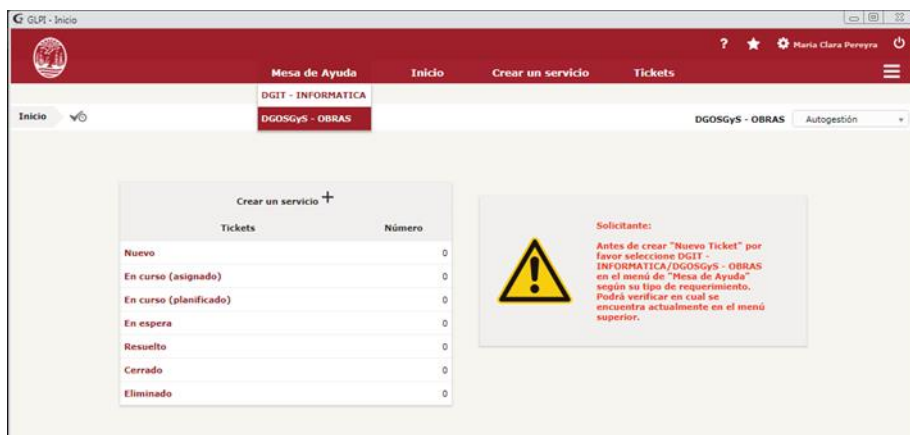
GLPI - Inicio

? Maria Clara Pereyra

Mesa de Ayuda Inicio Crear un servicio Tickets

DGIT - INFORMATICA
DGOSGyS - OBRAS

Inicio

DGOSGyS - OBRAS Autogestión

Crear un servicio +

| Tickets | Número |
|---|---|
| Nuevo | 0 |
| En curso (asignado) | 0 |
| En curso (planificado) | 0 |
| En espera | 0 |
| Resuelto | 0 |
| Cerrado | 0 |
| Eliminado | 0 |

Solicitante:

Antes de crear "Nuevo Ticket" por favor seleccione DGIT - INFORMATICA/DGOSGyS - OBRAS en el menú de "Mesa de Ayuda" según su tipo de requerimiento. Podrá verificar en cual se encuentra actualmente en el menú superior.